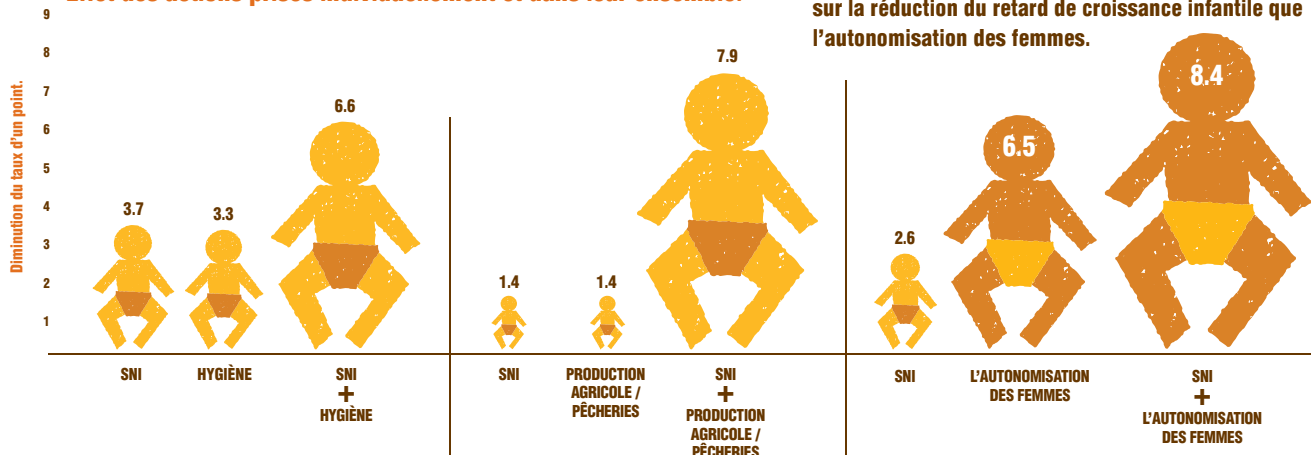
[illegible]

sur la réduction du retard de croissance infantile que l'autonomisation des femmes.

Diminution du taux d'un point.

9
8
7
6
5
4
3
2
1

3.7
3.3
6.6
1.4
1.4
7.9
2.6
6.5
8.4

SNI
HYGIÈNE
SNI + HYGIÈNE

SNI
PRODUCTION AGRICOLE / PÊCHERIES
SNI + PRODUCTION AGRICOLE / PÊCHERIES

SNI
L'AUTONOMISATION DES FEMMES
SNI + L'AUTONOMISATION DES FEMMES